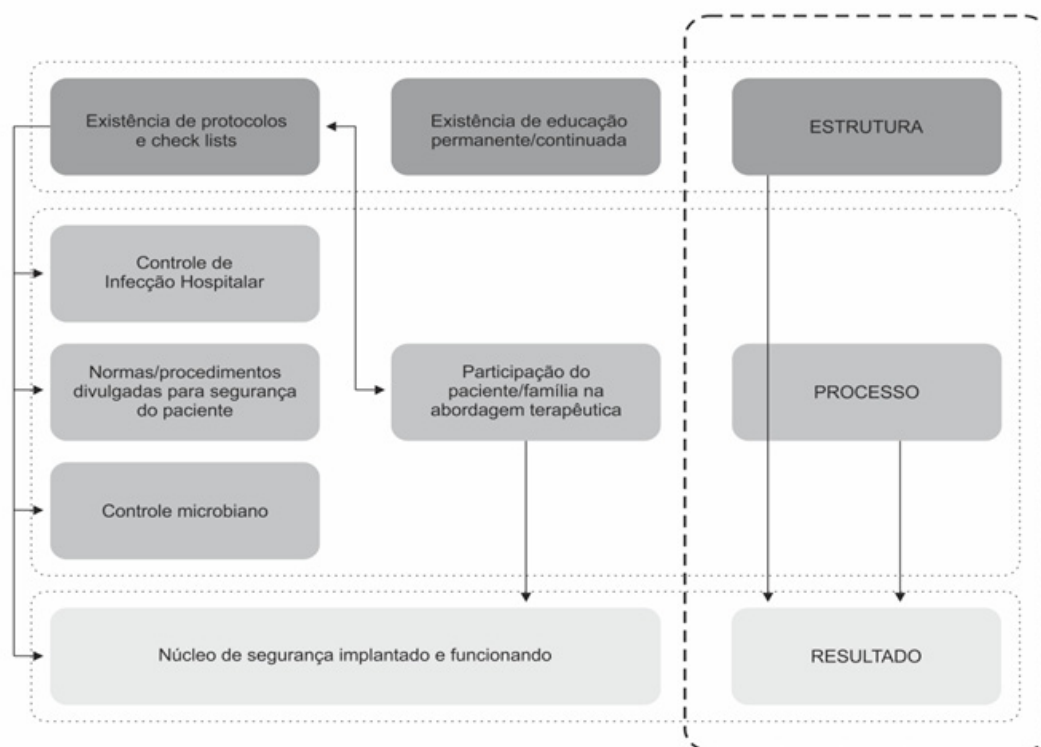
Existência de protocolos e check lists

Existência de educação permanente/continuada

ESTRUTURA

Controle de Infecção Hospitalar

Normas/procedimentos divulgadas para segurança do paciente

Participação do paciente/família na abordagem terapêutica

PROCESSO

Controle microbiano

Núcleo de segurança implantado e funcionando

RESULTADO